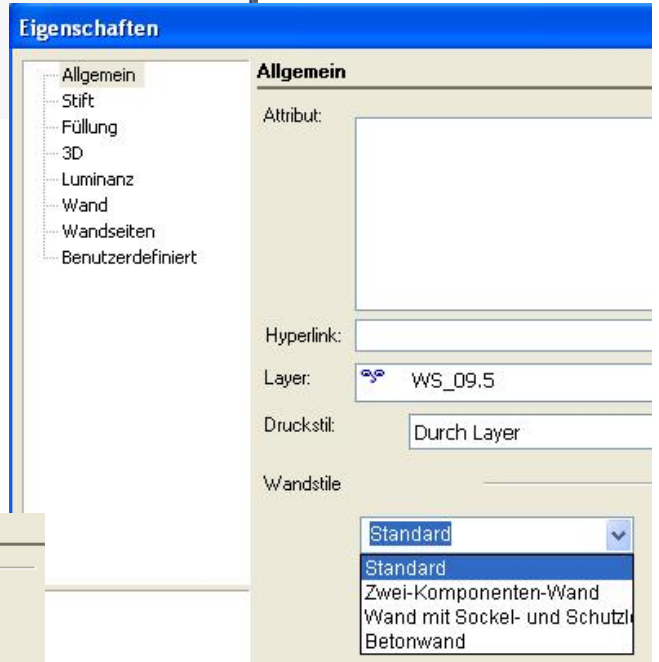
Eigenschaften

Allgemein
Stift
Füllung
3D
Luminanz
Wand
Wandseiten
Benutzerdefiniert

Allgemein

Attribut:

Hyperlink:

Layer: WS_09.5

Druckstil: Durch Layer

Wandstile

Standard

Standard
Zwei-Komponenten-Wand
Wand mit Sockel- und Schutzl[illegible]
Betonwand